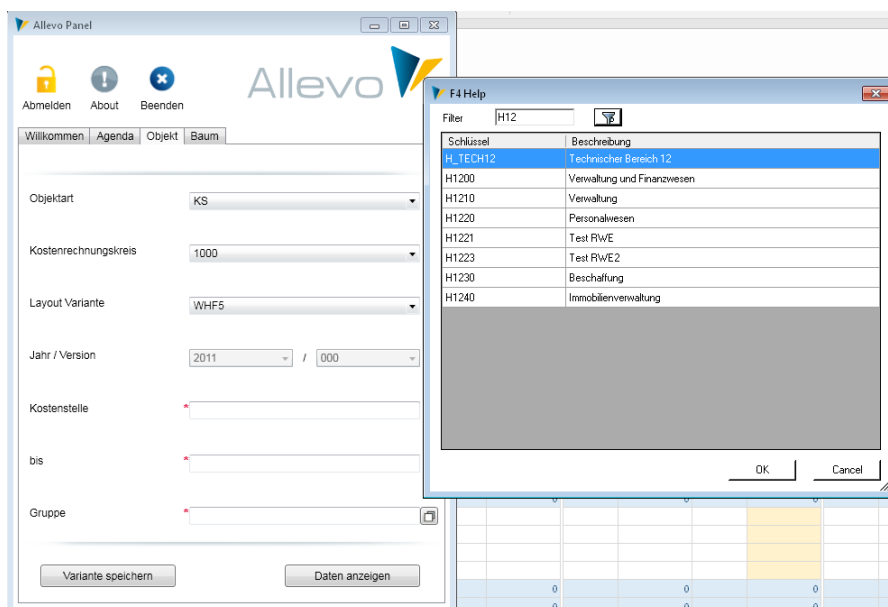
Allevo Panel

Abmelden About Beenden

Allevo

Willkommen Agenda Objekt Baum

Objektart KS

Kostenrechnungskreis 1000

Layout Variante WHF5

Jahr / Version 2011 / 000

Kostenstelle *

bis *

Gruppe *

Variante speichern

Daten anzeigen

F4 Help

Filter H12

| Schlüssel | Beschreibung |
|---|---|
| H_TECH12 | Technischer Bereich 12 |
| H1200 | Verwaltung und Finanzwesen |
| H1210 | Verwaltung |
| H1220 | Personalwesen |
| H1221 | Test RWE |
| H1223 | Test RWE2 |
| H1230 | Beschaffung |
| H1240 | Immobilienverwaltung |

OK Cancel

0 0 0
0 0 0
0 0 0